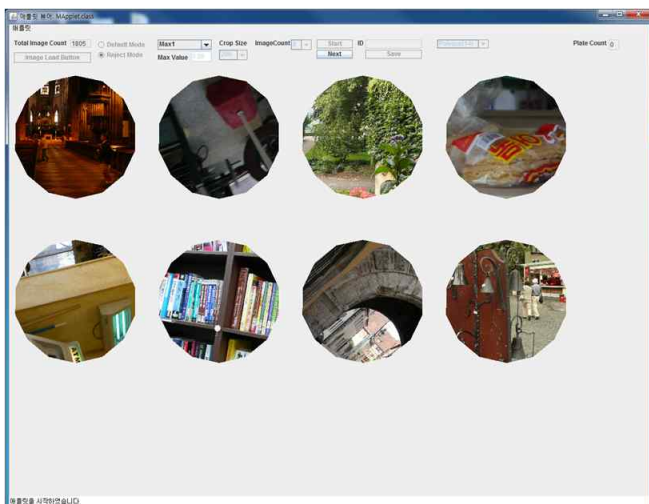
애플릿 뷰어: MApplet.class

애플릿

Total Image Count 1805

Image Load Button

Default Mode

Reject Mode

Max1

Max Value

Crop Size

ImageCount

Start

Next

ID

Save

Plate Count 0

애플릿을 시작하였습니다.